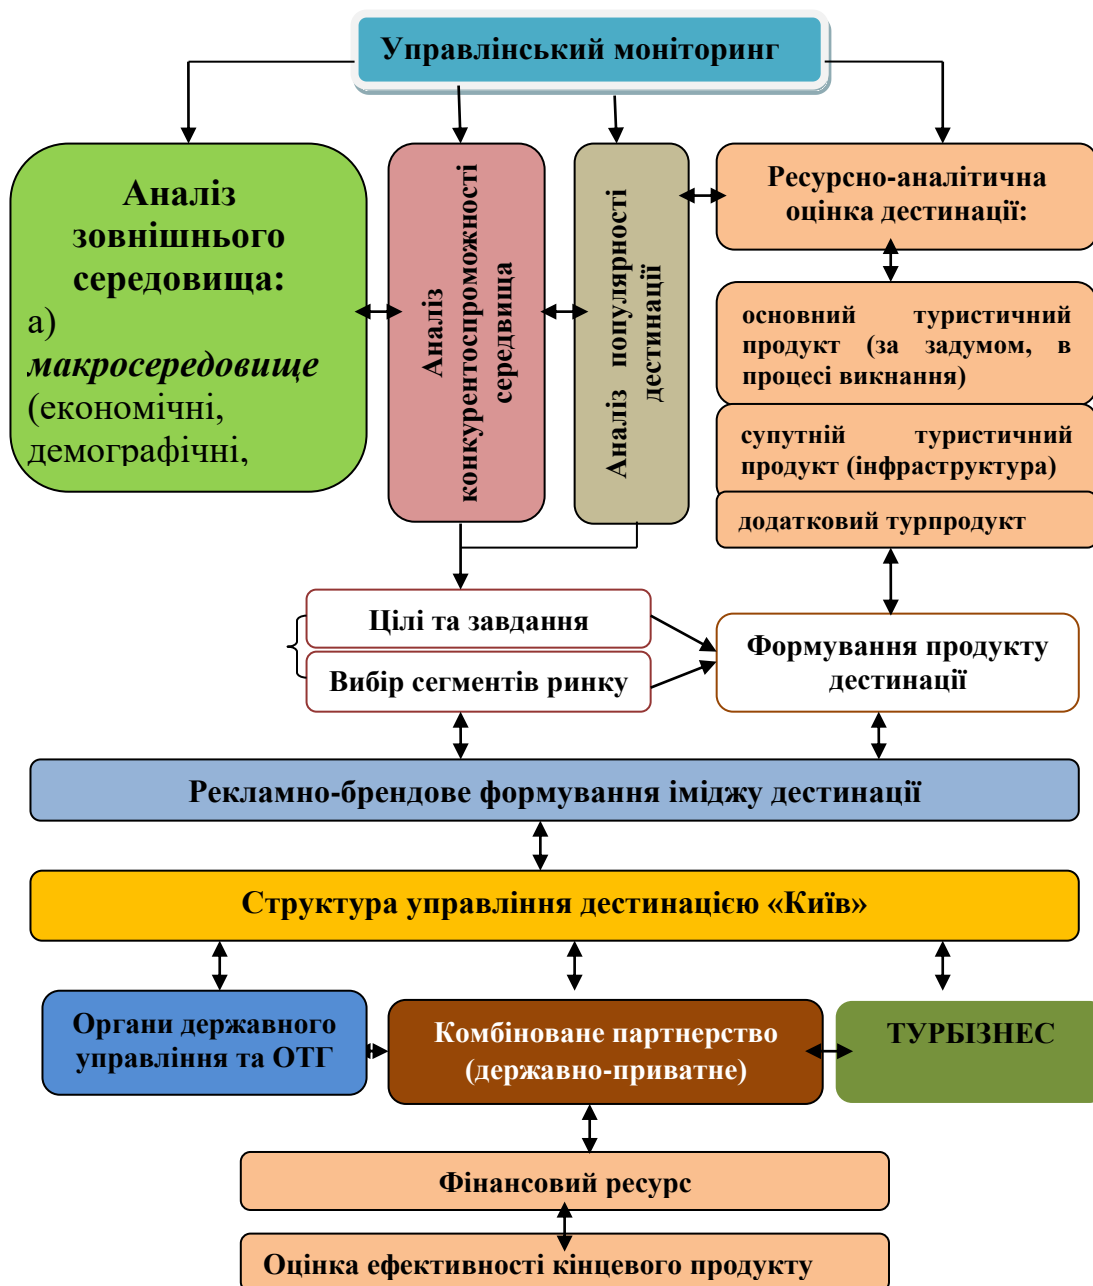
Управлінський моніторинг

Аналіз зовнішнього середовища:
а) *макросередовище* (економічні, демографічні,

Аналіз конкурентоспроможності середвища

Аналіз популярності дестинації

Ресурсно-аналітична оцінка дестинації:

основний туристичний продукт (за задумом, в процесі викнання)

супутній туристичний продукт (інфраструктура)

додатковий турпродукт

Цілі та завдання

Вибір сегментів ринку

Формування продукту дестинації

Рекламно-брендове формування іміджу дестинації

Структура управління дестинацією «Київ»

Органи державного управління та ОТГ

Комбіноване партнерство (державно-приватне)

ТУРБІЗНЕС

Фінансовий ресурс

Оцінка ефективності кінцевого продукту